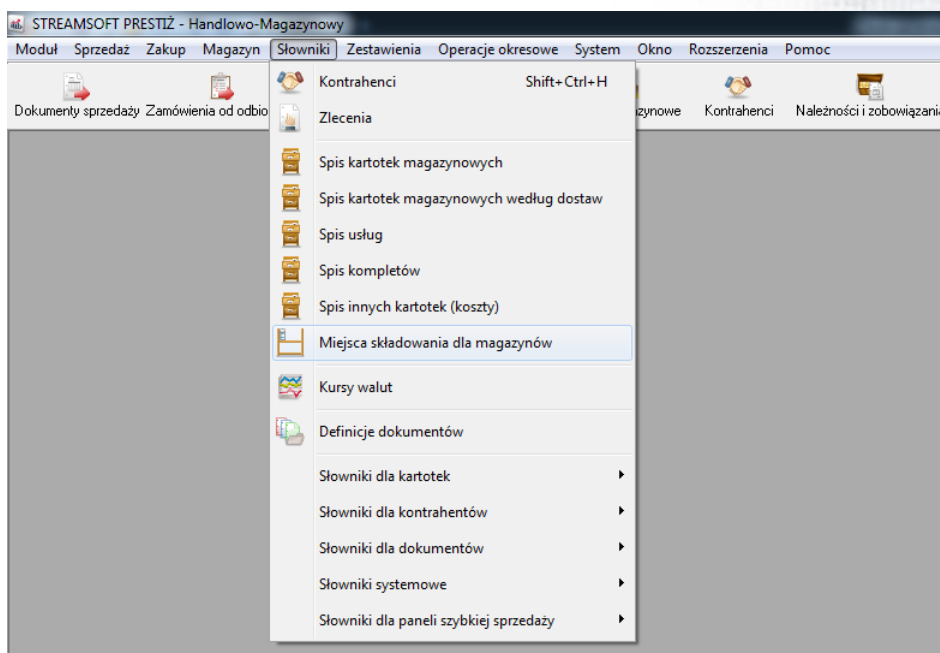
STREAMSOFT PRESTIŻ - Handlowo-Magazynowy

Moduł Sprzedaż Zakup Magazyn Słowniki Zestawienia Operacje okresowe System Okno Rozszerzenia Pomoc

Dokumenty sprzedaży Zamówienia od odbio zynowe Kontrahenci Należności i zobowiązania

Kontrahenci Shift+Ctrl+H

Zlecenia

Spis kartotek magazynowych

Spis kartotek magazynowych według dostaw

Spis usług

Spis kompletów

Spis innych kartotek (koszty)

Miejsca składowania dla magazynów

Kursy walut

Definicje dokumentów

Słowniki dla kartotek

Słowniki dla kontrahentów

Słowniki dla dokumentów

Słowniki systemowe

Słowniki dla paneli szybkiej sprzedaży